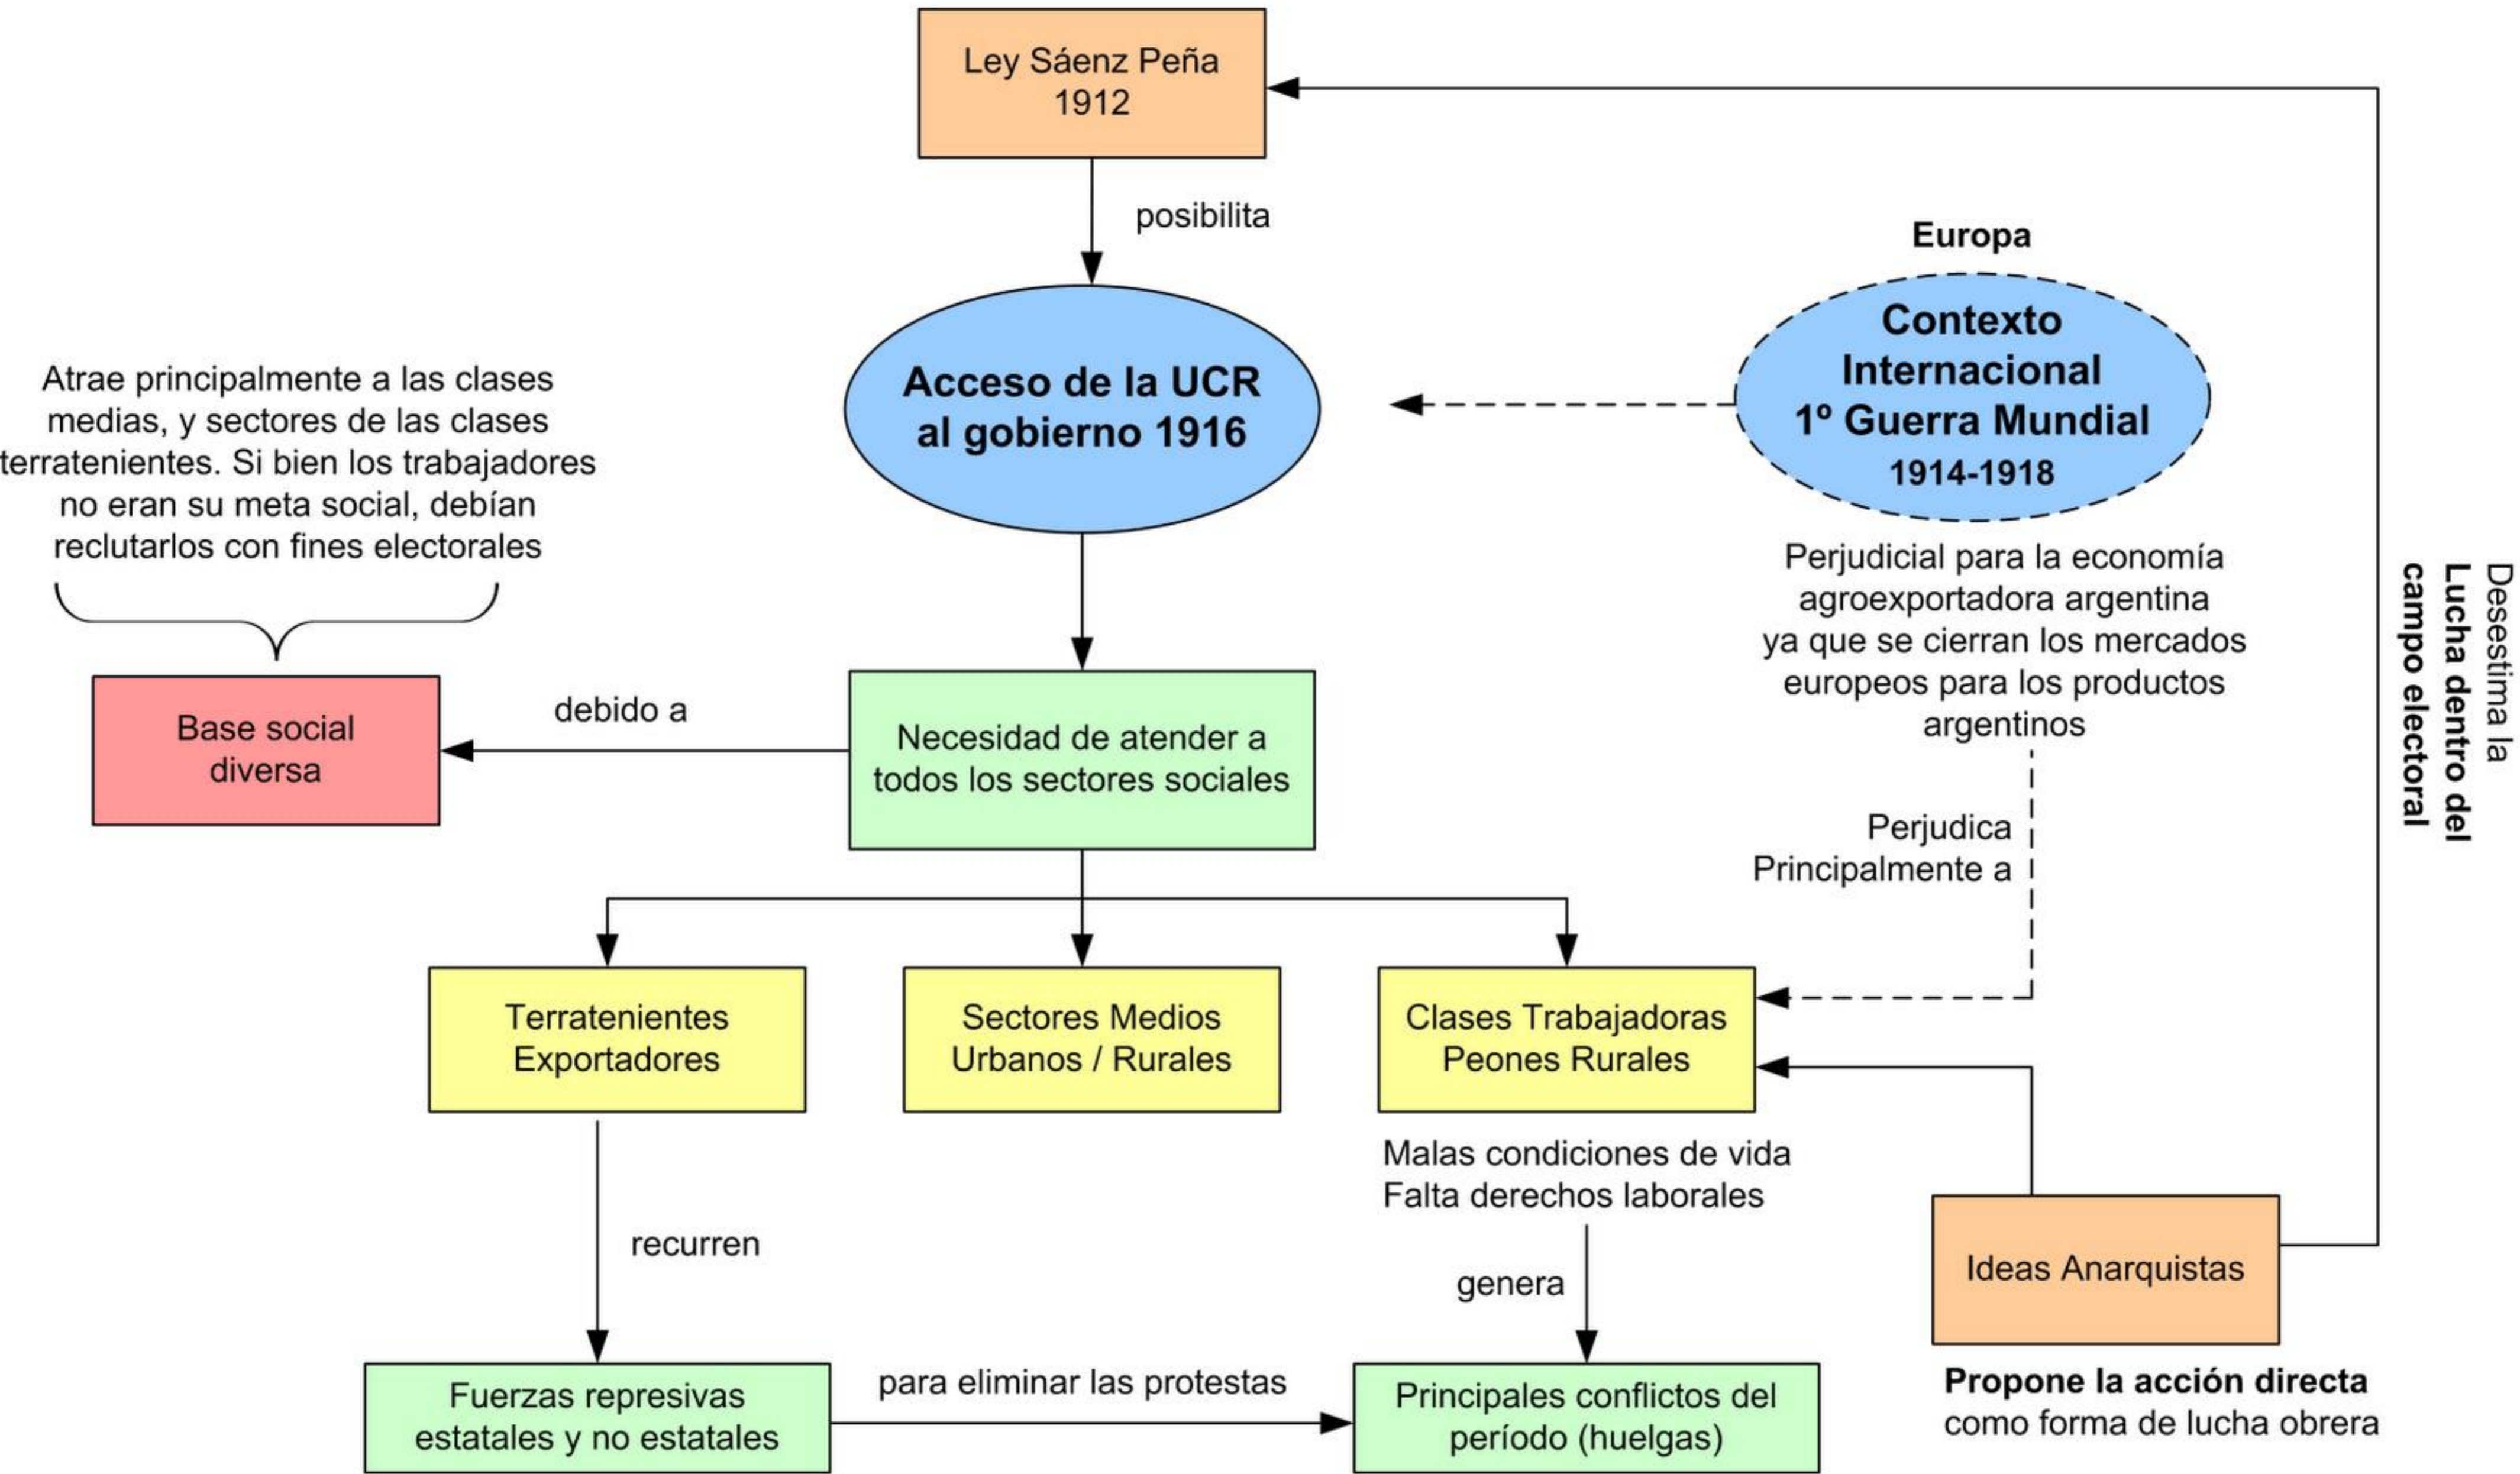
Ley Sáenz Peña
1912

posibilita

Europa

Contexto Internacional
1º Guerra Mundial
1914-1918

Acceso de la UCR al gobierno 1916

Atrae principalmente a las clases medias, y sectores de las clases terratenientes. Si bien los trabajadores no eran su meta social, debían reclutarlos con fines electorales

Perjudicial para la economía agroexportadora argentina ya que se cierran los mercados europeos para los productos argentinos

Desestima la
**Lucha dentro del campo electoral**

Base social diversa

debido a

Necesidad de atender a todos los sectores sociales

Perjudica
Principalmente a

Terratenientes
Exportadores

Sectores Medios
Urbanos / Rurales

Clases Trabajadoras
Peones Rurales

Malas condiciones de vida
Falta derechos laborales

recurren

genera

Ideas Anarquistas

Fuerzas represivas estatales y no estatales

para eliminar las protestas

Principales conflictos del período (huelgas)

**Propone la acción directa**
como forma de lucha obrera